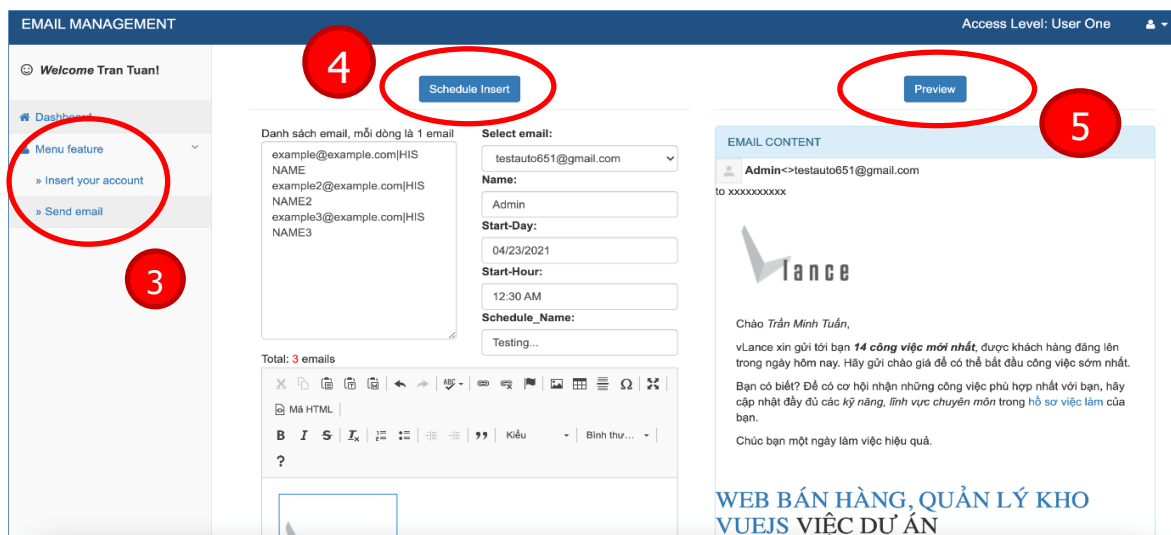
EMAIL MANAGEMENT

Access Level: User One

Welcome Tran Tuan!

Dashboard

Menu feature

» Insert your account

» Send email

3

4

Schedule Insert

Preview

5

Danh sách email, mỗi dòng là 1 email

example@example.com|HIS NAME
example2@example.com|HIS NAME2
example3@example.com|HIS NAME3

Select email:
testauto651@gmail.com

Name:
Admin

Start-Day:
04/23/2021

Start-Hour:
12:30 AM

Schedule_Name:
Testing...

Total: 3 emails

Mã HTML

Kiểu

Bình thư...

?

EMAIL CONTENT

Admin<>testauto651@gmail.com

to xxxxxxxxxx

lance

Chào Trần Minh Tuấn,

vLance xin gửi tới bạn 14 công việc mới nhất, được khách hàng đăng lên trong ngày hôm nay. Hãy gửi chào giá để có thể bắt đầu công việc sớm nhất.

Bạn có biết? Để có cơ hội nhận những công việc phù hợp nhất với bạn, hãy cập nhật đầy đủ các kỹ năng, lĩnh vực chuyên môn trong hồ sơ việc làm của bạn.

Chúc bạn một ngày làm việc hiệu quả.

WEB BÁN HÀNG, QUẢN LÝ KHO VUEJS VIỆC DỰ ÁN